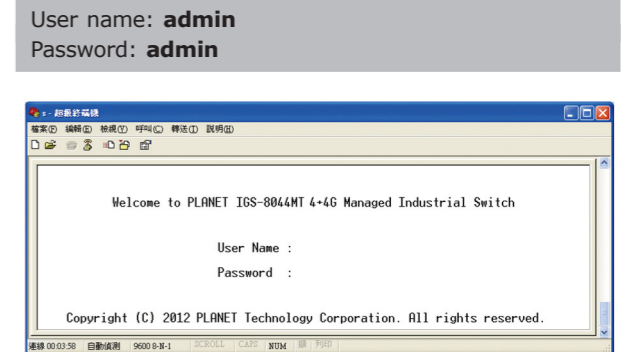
User name: **admin**
Password: **admin**

s - 超級終端機

檔案(F) 編輯(E) 檢視(V) 呼叫(C) 轉送(T) 說明(H)

Welcome to PLANET IGS-8044MT 4+4G Managed Industrial Switch

User Name :

Password :

Copyright (C) 2012 PLANET Technology Corporation. All rights reserved.

連線 00:03:58 自動偵測 9600 8-N-1 SCROLL CAPS NUM 擷 列印